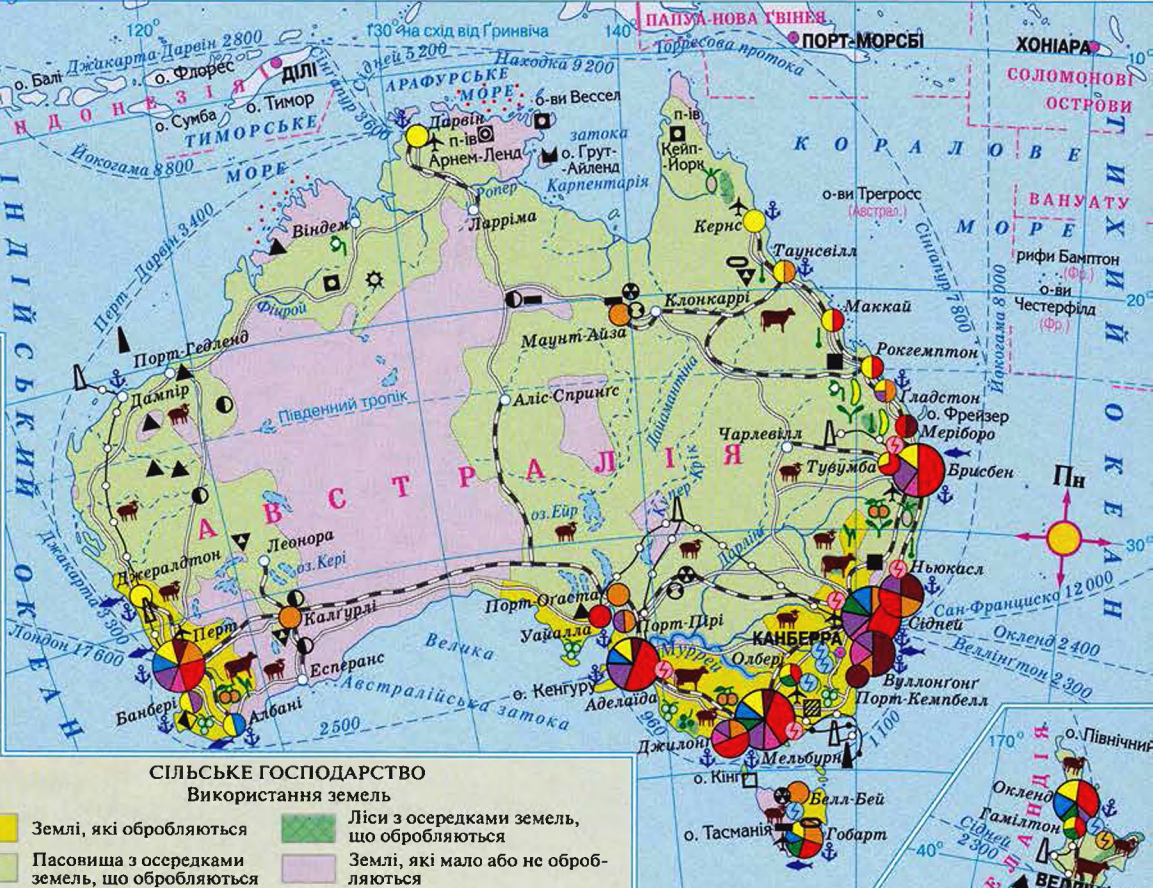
120°
130 на схід від Гринвіча
140°
ПАПУА-НОВА ГВІНЕЯ
ПОРТ-МОРСБІ
ХОНІАРА
10°
Джакарта-Дарвін 2800
Сідней 5200
Торресова протока
о. Балі
о. Флорес
ДІЛІ
Находка 9200
СОЛОМОНОВІ ОСТРОВИ
І Н Д О Н Е З І Я
о. Сумба
о. Тимор
АРАФУРСЬКЕ МОРЕ
о-ви Вессел
ТИМОРСЬКЕ МОРЕ
Сінгапур 3600
Дарвін
п-ів Арнем-Ленд
затока Карпентарія
о. Грут-Айленд
п-ів Кейп-Йорк
Йокогама 8800
К О Р А Л О В Е
Т И Х И Й
Ропер
о-ви Трегросс (Австрал.)
ВАНУАТУ
Перт-Дарвін 3400
Ларріма
Кернс
М О Р Е
Віндем
Таунсвілл
Сінгапур 7800
Йокогама 8000
рифи Бамптон (Фр.)
о-ви Честерфілд (Фр.)
20°
І Н Д І Й С Ь К И Й
Фіцрой
Клонкаррі
Маккай
Маунт-Айза
Порт-Гедленд
Рокгемптон
Дампір
Аліс-Спрингс
Діамантина
Гладстон
о. Фрейзер
Меріборо
Південний тропік
А В С Т Р А Л І Я
Чарлевілл
Тувумба
Брисбен
Пн
О К Е А Н
Леонора
оз. Ейр
Купер-Крік
оз. Кері
Дарлінг
30°
Джералдтон
Ньюкасл
Джакарта 3000
Порт-Огаста
Сан-Франциско 12 000
Калгурлі
Порт-Пірі
КАНБЕРРА
Сідней
Окленд 2400
Лондон 17 600
Перт
Уайалла
Велика
Мурей
Олбері
Веллінгтон 2300
Есперанс
Австралійська затока
Вуллонгонг
о. Кенгуру
Аделаїда
Порт-Кембелл
2500
Бандері
Албані
960
1100
Джилонг
Мельбурн
170°
о. Північний
О К Е А Н
о. Кінг
Белл-Бей
Окленд
СІЛЬСЬКЕ ГОСПОДАРСТВО
Використання земель
о. Тасманія
Гамілтон
Гобарт
Сідней 2300
Землі, які обробляються
Ліси з осередками земель, що обробляються
Пасовища з осередками земель, що обробляються
Землі, які мало або не обробляються
40°
ВЕЛЛ